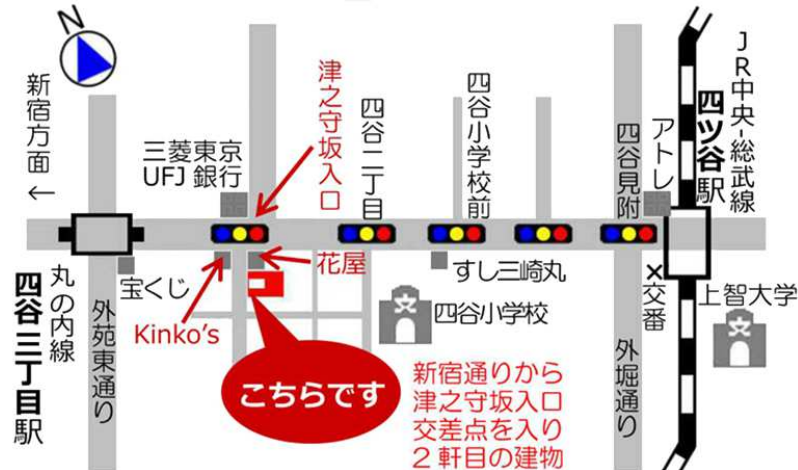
N

新宿方面 ←

三菱東京UFJ銀行

津之守坂入口

四谷三丁目

四谷小学校前

四谷見附

アトレ

JR中央・総武線

四ツ谷駅

花屋

宝くじ

Kinko's

すし三崎丸

四谷小学校

×交番

上智大学

丸の内線

四谷三丁目駅

外苑東通り

外堀通り

こちらです

新宿通りから津之守坂入口交差点を入り2軒目の建物